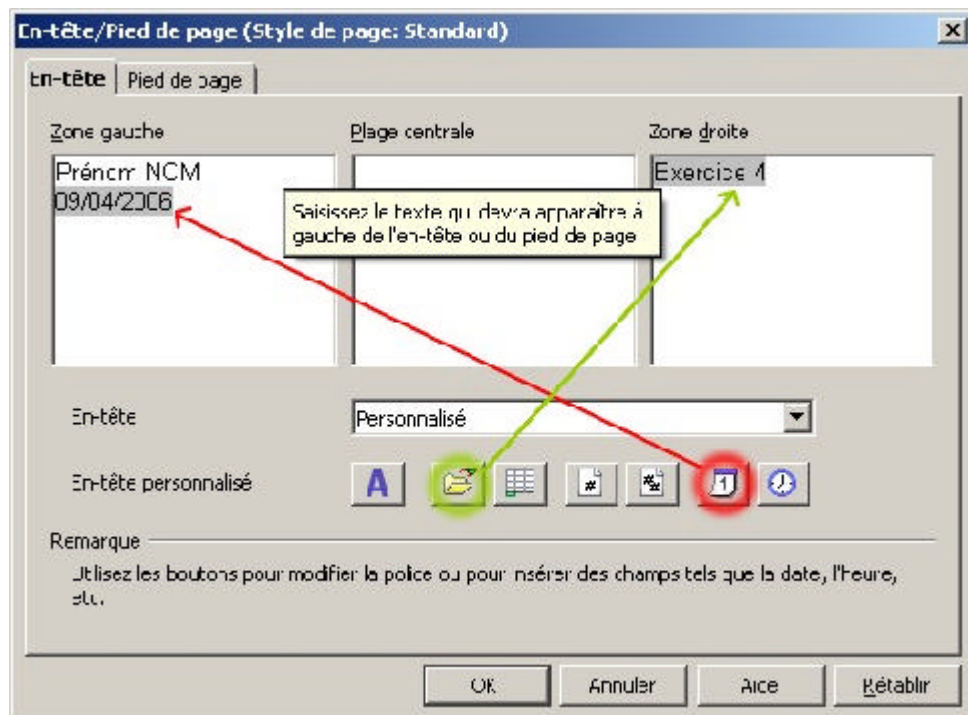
En-tête/Pied de page (Style de page: Standard)

En-tête | Pied de page

Zone gauche

Plage centrale

Zone droite

Prénom NCM
09/04/2006

Saisissez le texte qui devra apparaître à gauche de l'en-tête ou du pied de page

Exercise 4

En-tête

Personnalisé

En-tête personnalisé

A

Remarque

Utilisez les boutons pour modifier la police ou pour insérer des champs tels que la date, l'heure, etc.

OK

Annuler

Aide

Rétablir